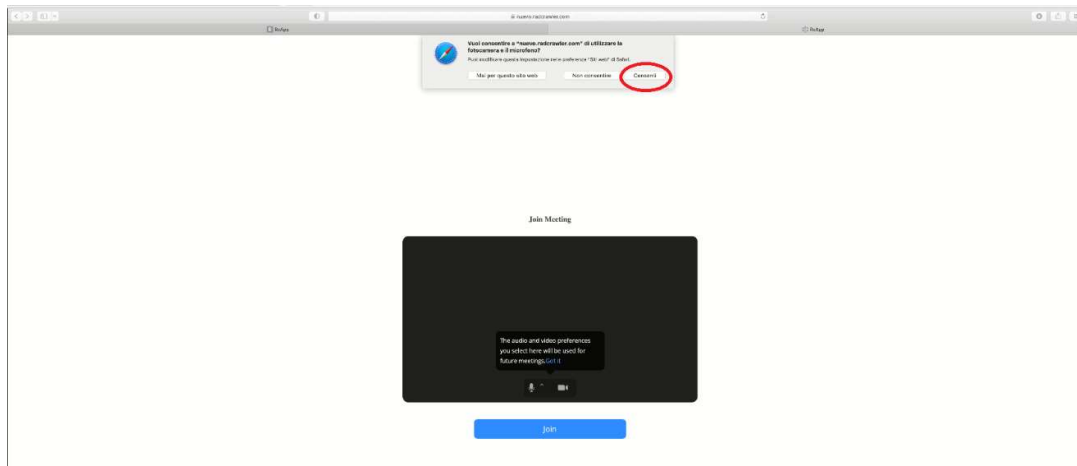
nuovo.radcrawler.com

Rufaga

Rufaga

Vuoi consentire a "nuovo.radcrawler.com" di utilizzare la fotocamera e il microfono?

Puoi modificare questa impostazione nelle preferenze "Siti web" di Safari.

Mai per questo sito web

Non consentire

Consenti

Join Meeting

The audio and video preferences you select here will be used for future meetings. Got it

Join